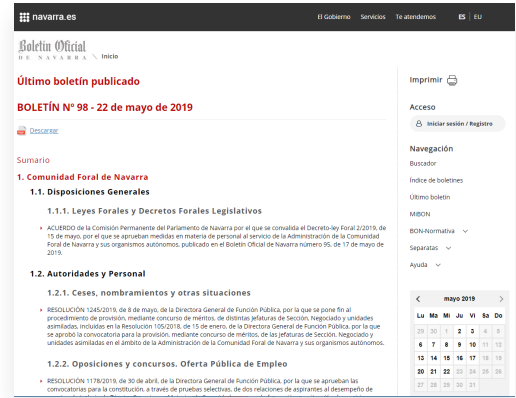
navarra.es

El Gobierno Servicios Te atendemos ES | EU

Boletín Oficial de Navarra > Inicio

Último boletín publicado

BOLETÍN Nº 98 - 22 de mayo de 2019

Descargar

Sumario

1. Comunidad Foral de Navarra

1.1. Disposiciones Generales

1.1.1. Leyes Forales y Decretos Forales Legislativos

ACUERDO de la Comisión Permanente del Parlamento de Navarra por el que se convalida el Decreto-ley Foral 2/2019, de 15 de mayo, por el que se aprueban medidas en materia de personal al servicio de la Administración de la Comunidad Foral de Navarra y sus organismos autónomos, publicado en el Boletín Oficial de Navarra número 95, de 17 de mayo de 2019.

1.2. Autoridades y Personal

1.2.1. Ceses, nombramientos y otras situaciones

RESOLUCIÓN 1245/2019, de 8 de mayo, de la Directora General de Función Pública, por la que se pone fin al procedimiento de provisión, mediante concurso de méritos, de distintas jefaturas de Sección, Negociado y unidades asimiladas, incluidas en la Resolución 105/2018, de 15 de enero, de la Directora General de Función Pública, por la que se aprobó la convocatoria para la provisión, mediante concurso de méritos, de las jefaturas de Sección, Negociado y unidades asimiladas en el ámbito de la Administración de la Comunidad Foral de Navarra y sus organismos autónomos.

1.2.2. Oposiciones y concursos. Oferta Pública de Empleo

RESOLUCIÓN 1178/2019, de 30 de abril, de la Directora General de Función Pública, por la que se aprueban las convocatorias para la constitución, a través de pruebas selectivas, de dos relaciones de aspirantes al desempeño de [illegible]

Imprimir

Acceso

Iniciar sesión / Registro

Navegación

Buscador

Índice de boletines

Último boletín

MiBON

BON-Normativa

Separatas

Ayuda

| Lu | Ma | Mi | Ju | Vi | Sa | Do |
|---|---|---|---|---|---|---|
| 29 | 30 | 1 | 2 | 3 | 4 | 5 |
| 6 | 7 | 8 | 9 | 10 | 11 | 12 |
| 13 | 14 | 15 | 16 | 17 | 18 | 19 |
| 20 | 21 | 22 | 23 | 24 | 25 | 26 |
| 27 | 28 | 29 | 30 | 31 | | |

mayo 2019